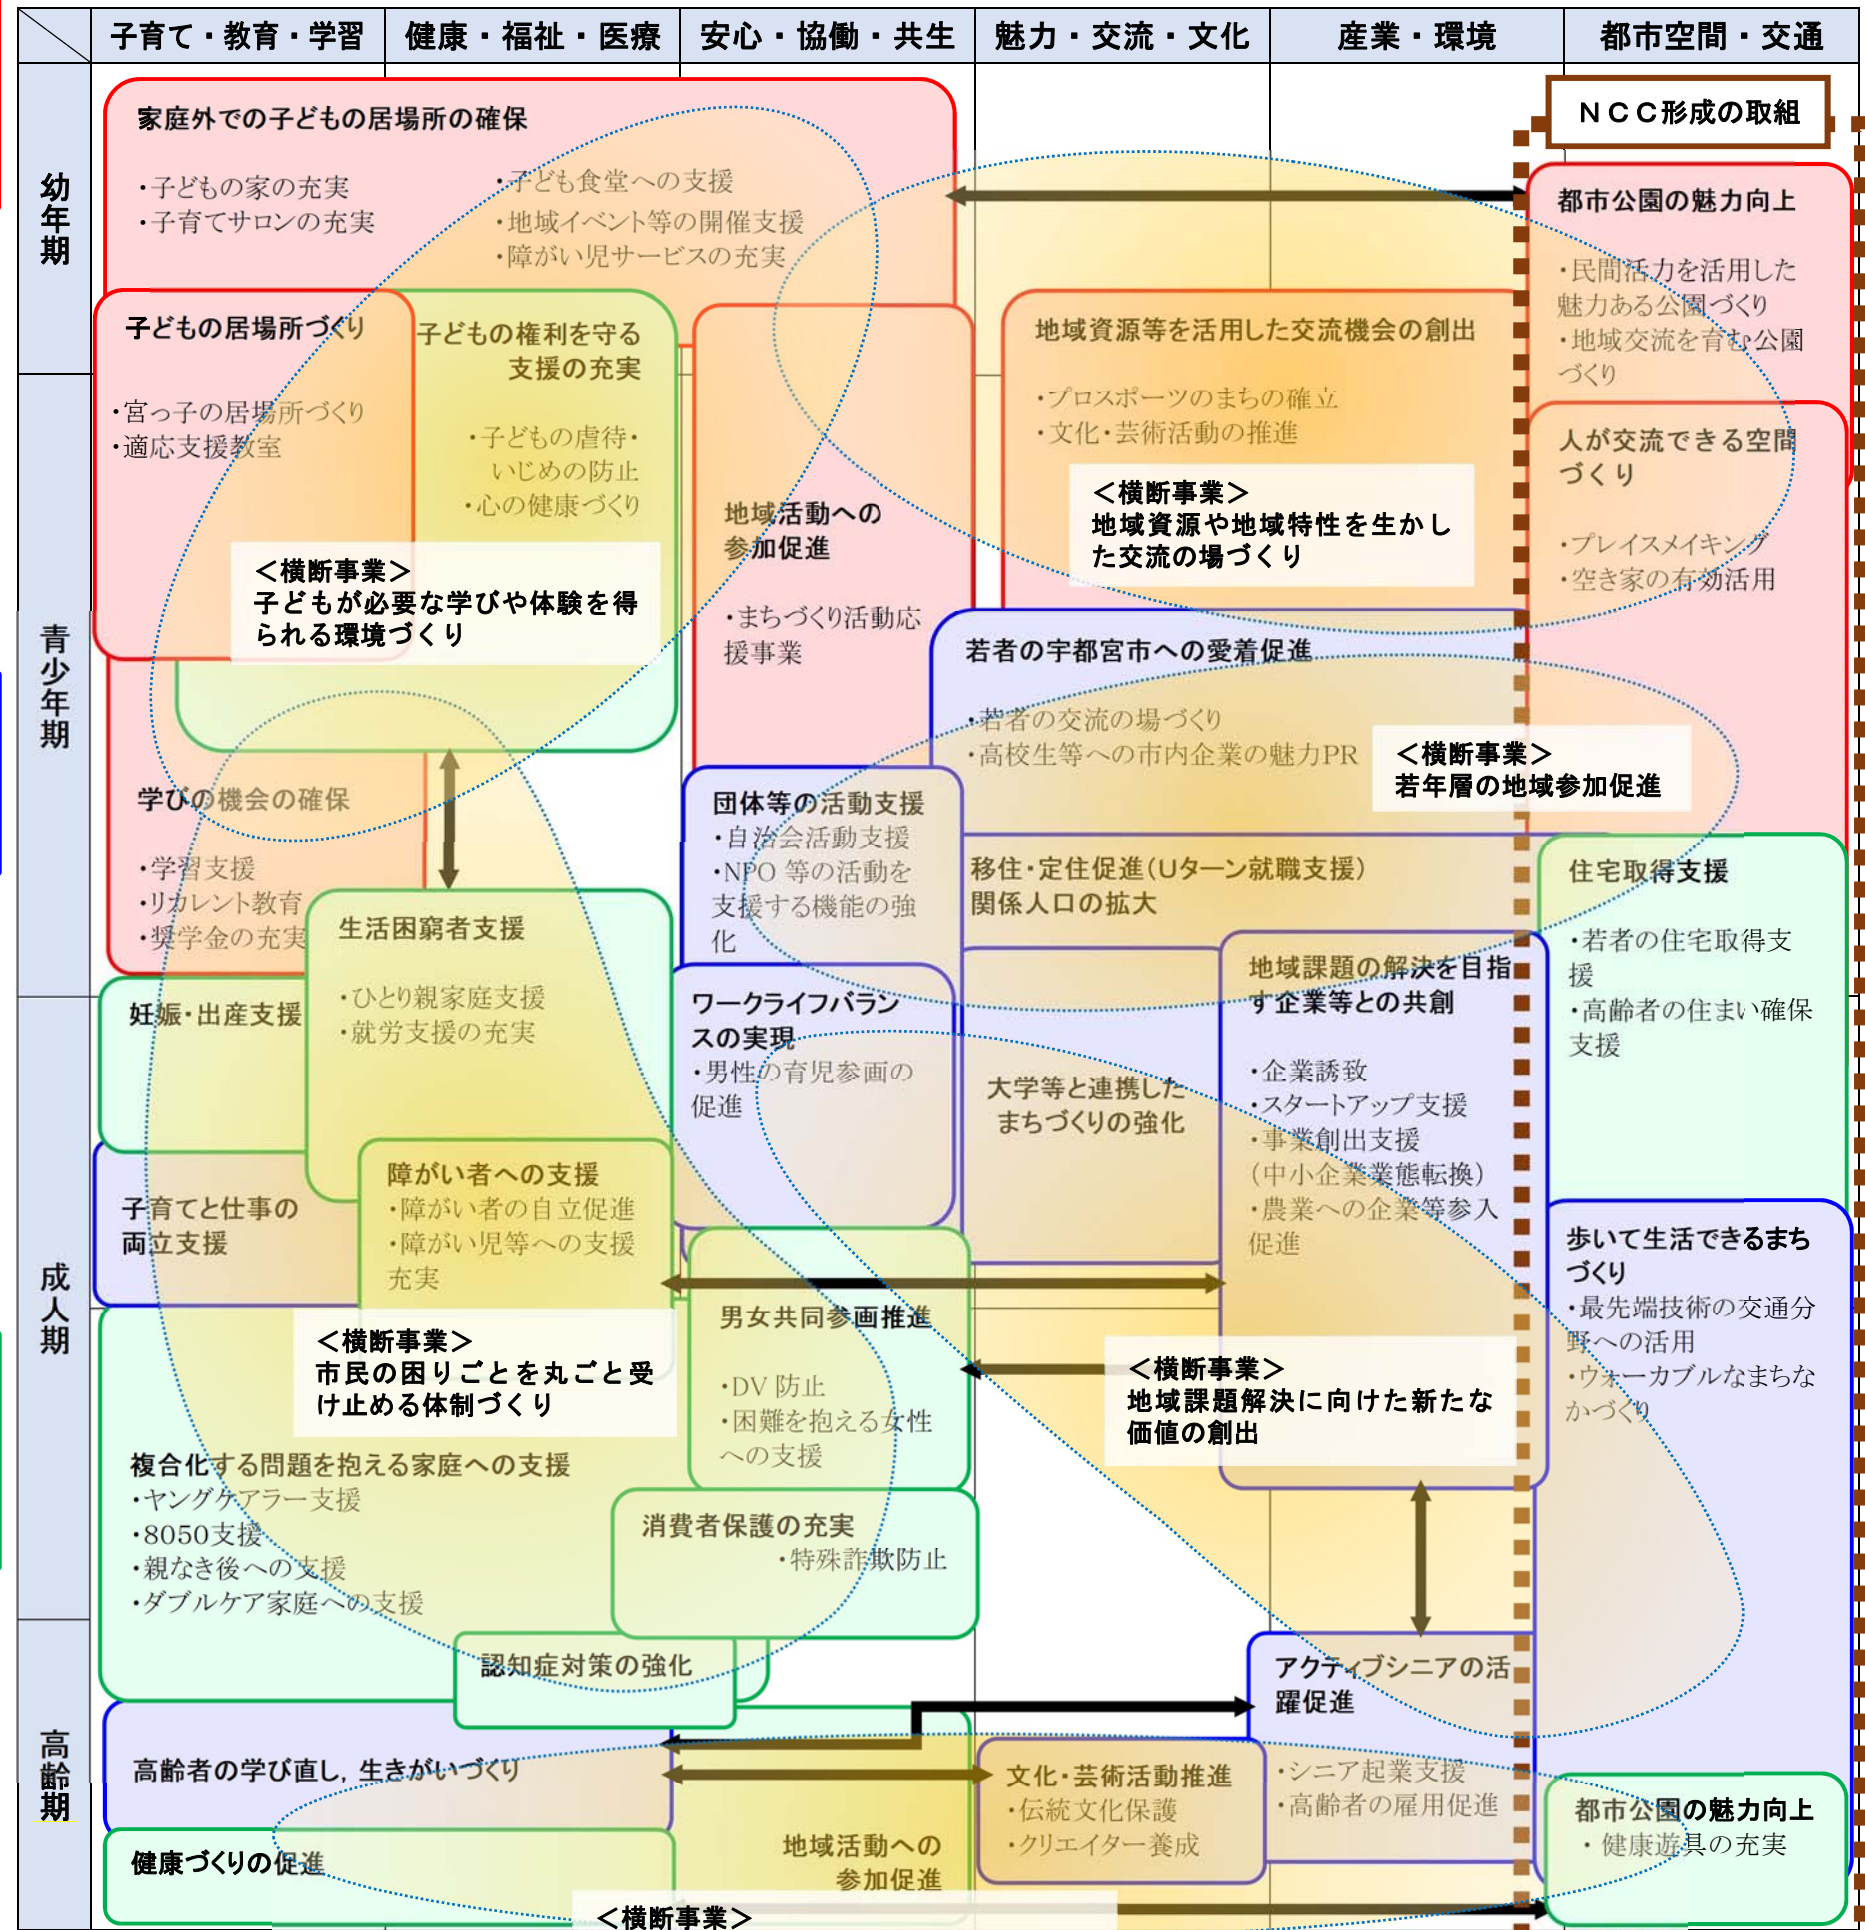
| | 子育て・教育・学習 | 健康・福祉・医療 | 安心・協働・共生 | 魅力・交流・文化 | 産業・環境 | 都市空間・交通 |
|---|---|---|---|---|---|---|

幼年期

青少年期

成人期

高齢期

家庭外での子どもの居場所の確保
・子どもの家の充実
・子育てサロンの充実
・子ども食堂への支援
・地域イベント等の開催支援
・障がい児サービスの充実

子どもの居場所づくり
・宮っ子の居場所づくり
・適応支援教室

子どもの権利を守る支援の充実
・子どもの虐待・いじめの防止
・心の健康づくり

＜横断事業＞
子どもが必要な学びや体験を得られる環境づくり

地域活動への参加促進
・まちづくり活動応援事業

学びの機会の確保
・学習支援
・リカレント教育
・奨学金の充実

団体等の活動支援
・自治会活動支援
・NPO 等の活動を支援する機能の強化

妊娠・出産支援

生活困窮者支援
・ひとり親家庭支援
・就労支援の充実

ワークライフバランスの実現
・男性の育児参画の促進

子育てと仕事の両立支援

障がい者への支援
・障がい者の自立促進
・障がい児等への支援充実

男女共同参画推進
・DV 防止
・困難を抱える女性への支援

＜横断事業＞
市民の困りごとを丸ごと受け止める体制づくり

複合化する問題を抱える家庭への支援
・ヤングケアラー支援
・8050支援
・親なき後への支援
・ダブルケア家庭への支援

消費者保護の充実
・特殊詐欺防止

認知症対策の強化

高齢者の学び直し，生きがいづくり

健康づくりの促進

地域活動への参加促進

＜横断事業＞

地域資源等を活用した交流機会の創出
・プロスポーツのまちの確立
・文化・芸術活動の推進

＜横断事業＞
地域資源や地域特性を生かした交流の場づくり

若者の宇都宮市への愛着促進
・若者の交流の場づくり
・高校生等への市内企業の魅力PR

＜横断事業＞
若年層の地域参加促進

移住・定住促進（Uターン就職支援）
関係人口の拡大

大学等と連携したまちづくりの強化

地域課題の解決を目指す企業等との共創
・企業誘致
・スタートアップ支援
・事業創出支援
（中小企業業態転換）
・農業への企業等参入促進

＜横断事業＞
地域課題解決に向けた新たな価値の創出

文化・芸術活動推進
・伝統文化保護
・クリエイター養成

アクティブシニアの活躍促進
・シニア起業支援
・高齢者の雇用促進

ＮＣＣ形成の取組

都市公園の魅力向上
・民間活力を活用した魅力ある公園づくり
・地域交流を育む公園づくり

人が交流できる空間づくり
・プレイスメイキング
・空き家の有効活用

住宅取得支援
・若者の住宅取得支援
・高齢者の住まい確保支援

歩いて生活できるまちづくり
・最先端技術の交通分野への活用
・ウォーカブルなまちなかづくり

都市公園の魅力向上
・健康遊具の充実